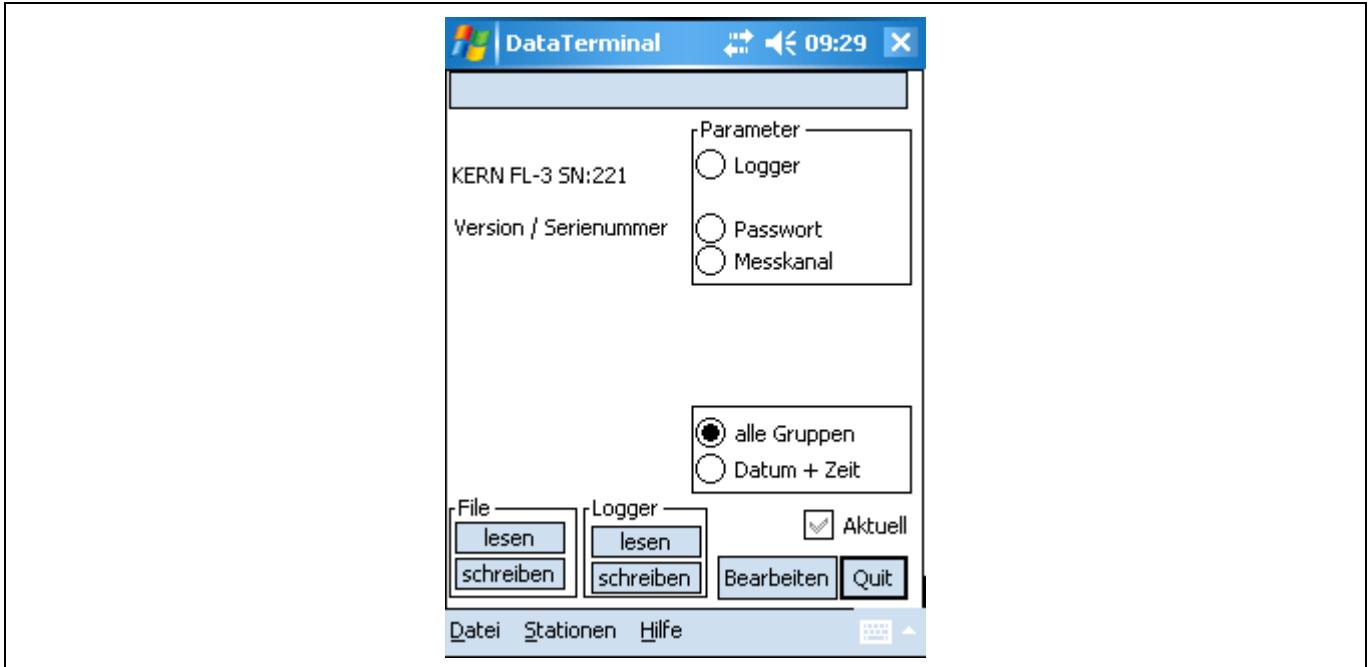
DataTerminal 09:29

KERN FL-3 SN:221

Version / Serienummer

Parameter
Logger
Passwort
Messkanal

alle Gruppen
Datum + Zeit

File
lesen
schreiben

Logger
lesen
schreiben

Aktuell

Bearbeiten
Quit

Datei Stationen Hilfe